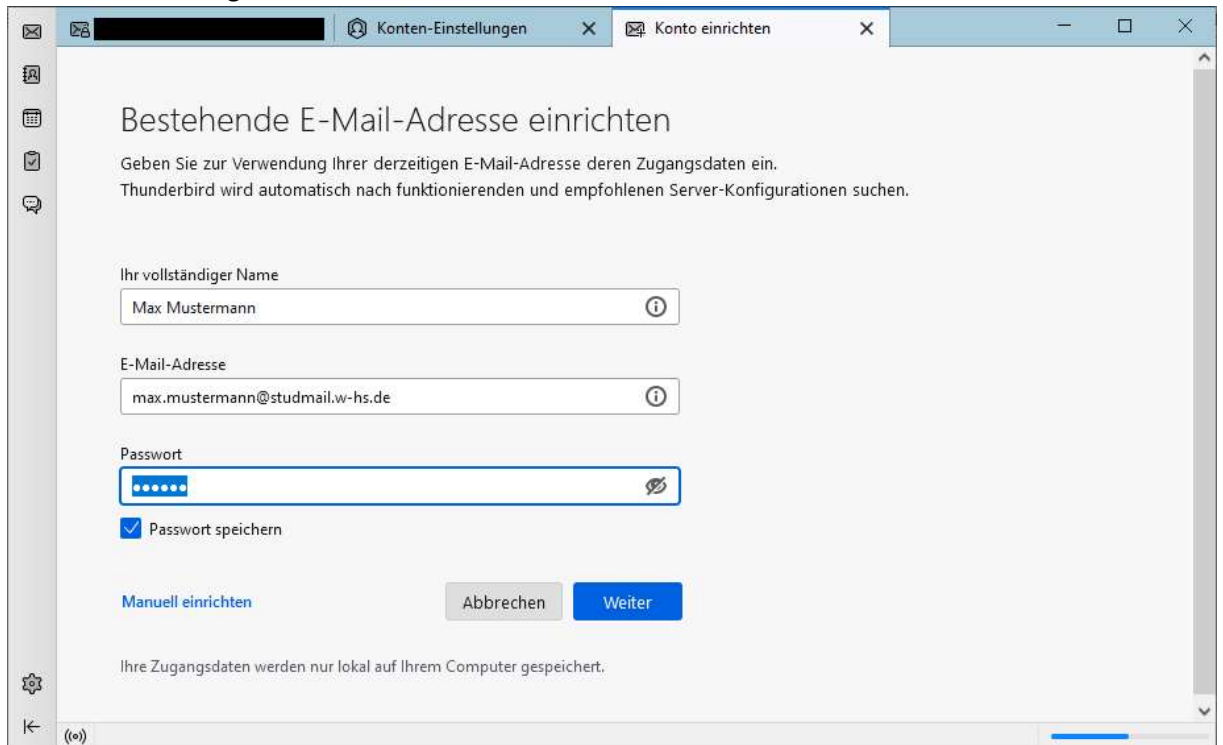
Konten-Einstellungen
Konto einrichten

Bestehende E-Mail-Adresse einrichten

Geben Sie zur Verwendung Ihrer derzeitigen E-Mail-Adresse deren Zugangsdaten ein.
Thunderbird wird automatisch nach funktionierenden und empfohlenen Server-Konfigurationen suchen.

Ihr vollständiger Name
Max Mustermann

E-Mail-Adresse
max.mustermann@studmail.w-hs.de

Passwort
••••••

Passwort speichern

Manuell einrichten
Abbrechen
Weiter

Ihre Zugangsdaten werden nur lokal auf Ihrem Computer gespeichert.